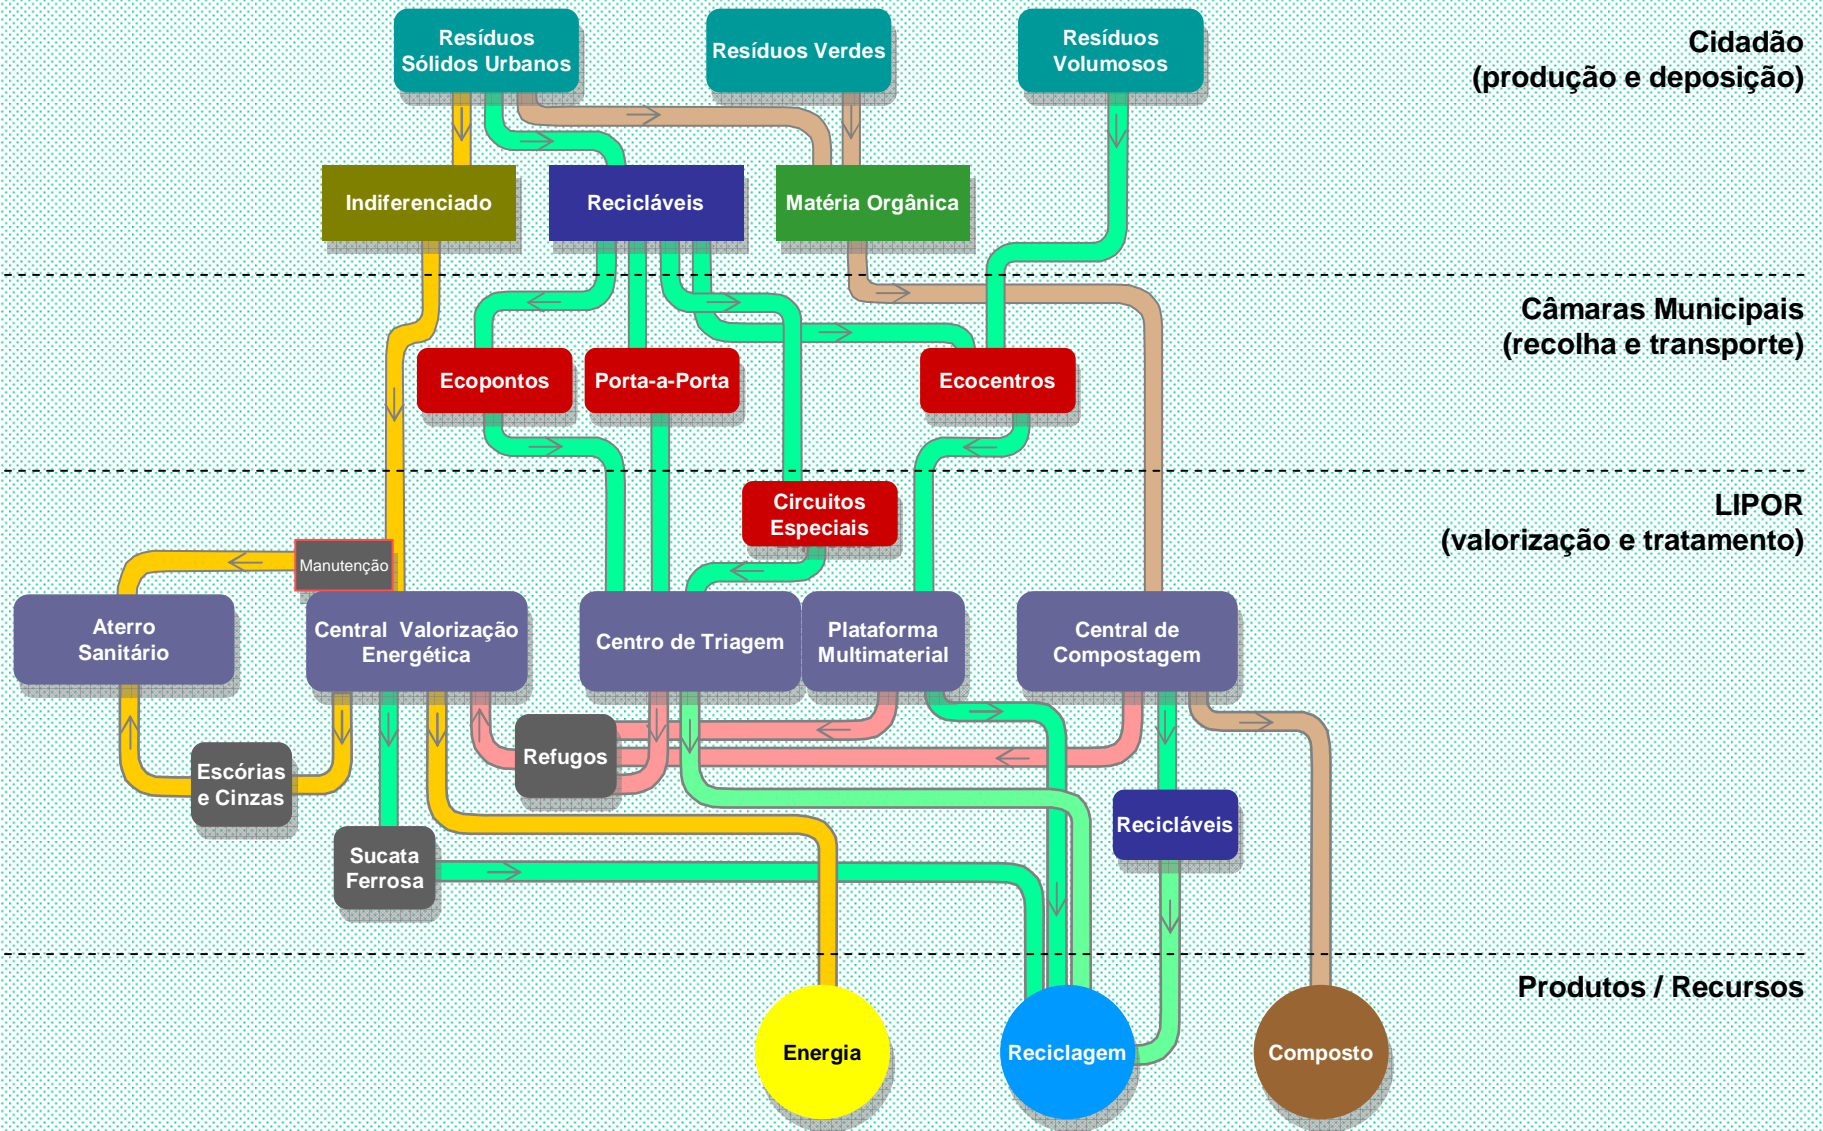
Resíduos Sólidos Urbanos

Resíduos Verdes

Resíduos Volumosos

Cidadão
(produção e deposição)

Indiferenciado

Recicláveis

Matéria Orgânica

Câmaras Municipais
(recolha e transporte)

Ecopontos

Porta-a-Porta

Ecocentros

Circuitos Especiais

LIPOR
(valorização e tratamento)

Manutenção

Aterro Sanitário

Central Valorização Energética

Centro de Triagem

Plataforma Multimaterial

Central de Compostagem

Refugos

Escórias e Cinzas

Recicláveis

Sucata Ferrosa

Produtos / Recursos

Energia

Reciclagem

Composto